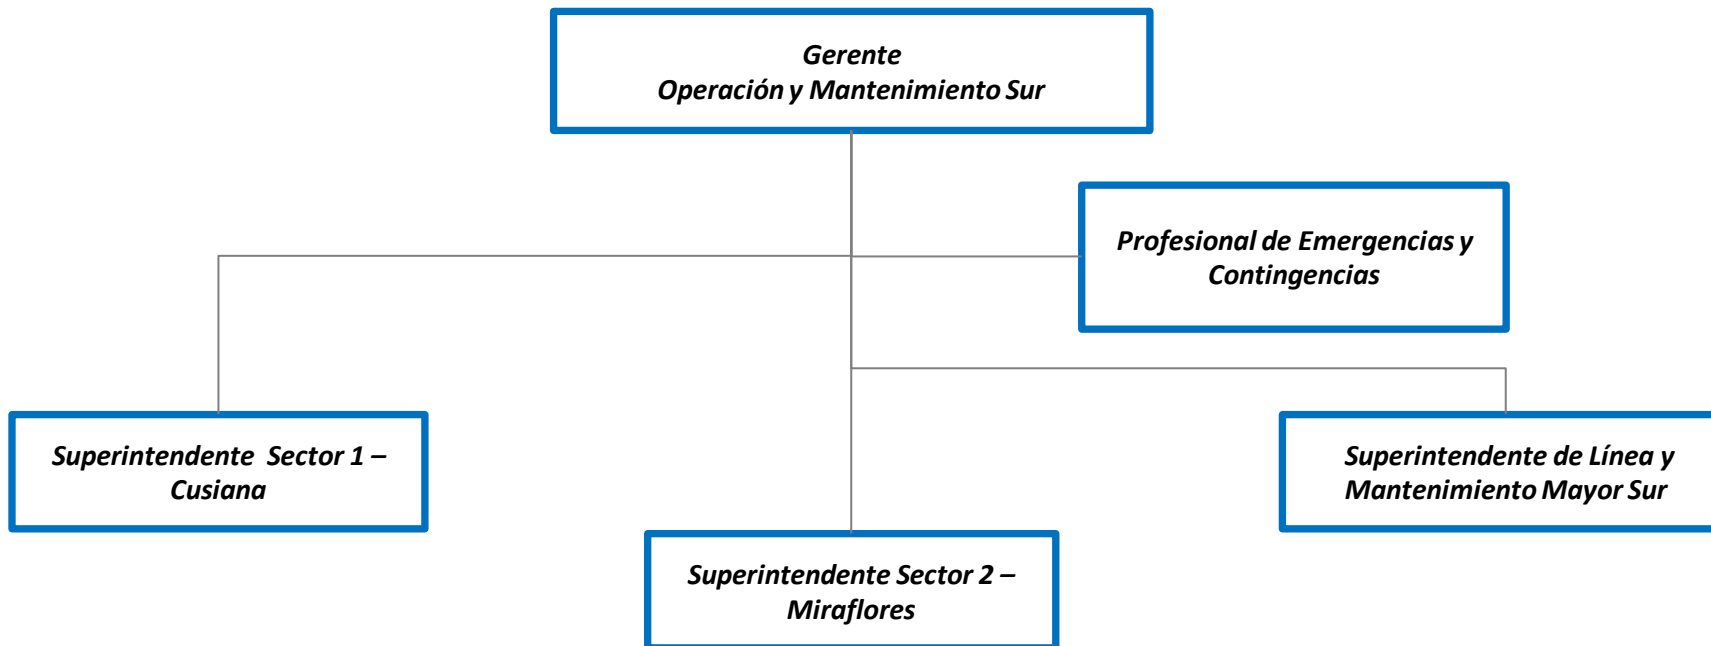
Gerente
Operación y Mantenimiento Sur

Profesional de Emergencias y Contingencias

Superintendente Sector 1 – Cusiana

Superintendente de Línea y Mantenimiento Mayor Sur

Superintendente Sector 2 – Miraflores